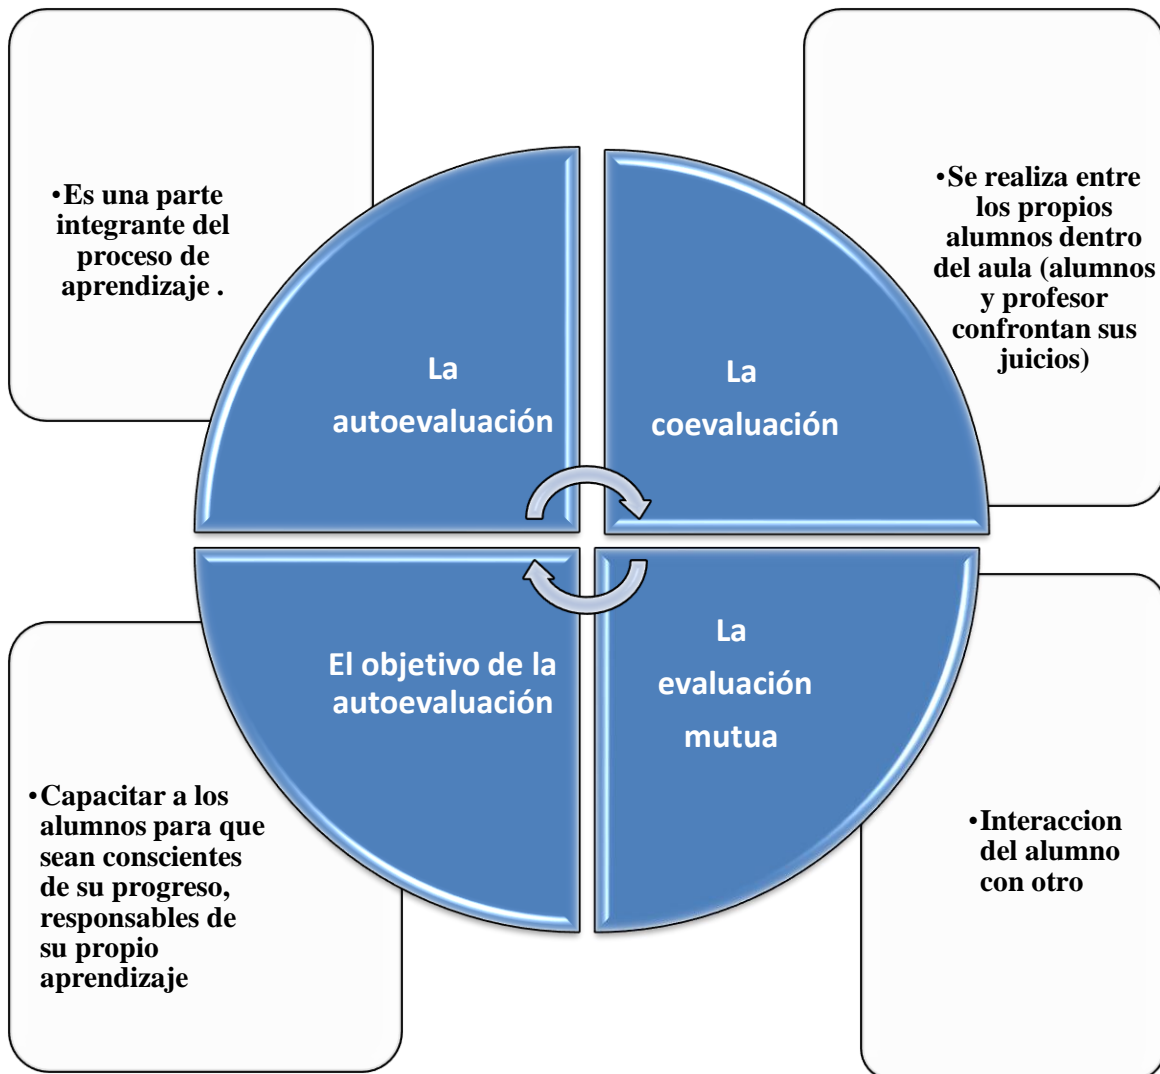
•Es una parte integrante del proceso de aprendizaje .

La autoevaluación

La coevaluación

•Se realiza entre los propios alumnos dentro del aula (alumnos y profesor confrontan sus juicios)

El objetivo de la autoevaluación

La evaluación mutua

•Capacitar a los alumnos para que sean conscientes de su progreso, responsables de su propio aprendizaje

•Interaccion del alumno con otro